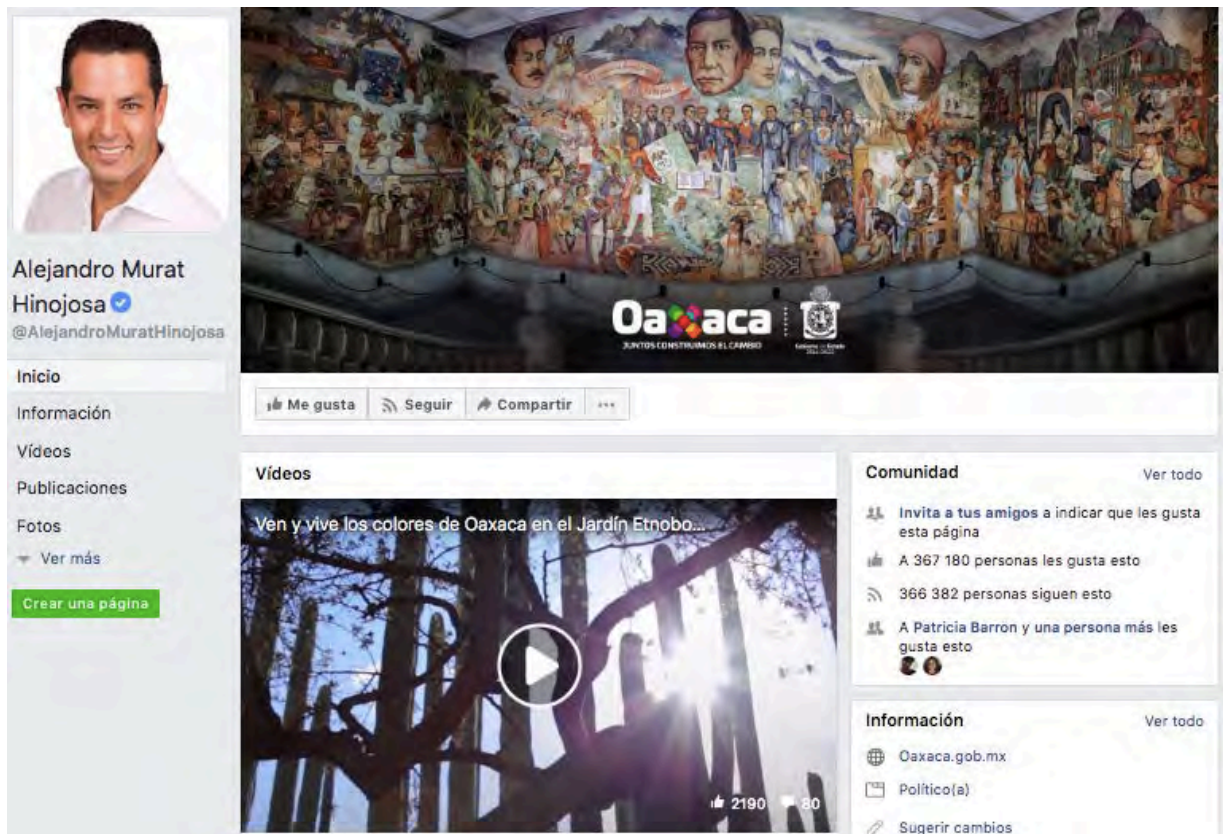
Alejandro Murat Hinojosa
@AlejandroMuratHinojosa

Inicio
Información
Vídeos
Publicaciones
Fotos
Ver más

Crear una página

Oaxaca
JUNTOS CONSTRUIMOS EL CAMBIO
Gobierno del Estado 2016-2022

Me gusta
Seguir
Compartir
...

Vídeos

Ven y vive los colores de Oaxaca en el Jardín Etnobo...

2190 80

Comunidad
Ver todo

Invita a tus amigos a indicar que les gusta esta página

A 367 180 personas les gusta esto

366 382 personas siguen esto

A Patricia Barron y una persona más les gusta esto

Información
Ver todo

Oaxaca.gob.mx

Político(a)

Sugerir cambios